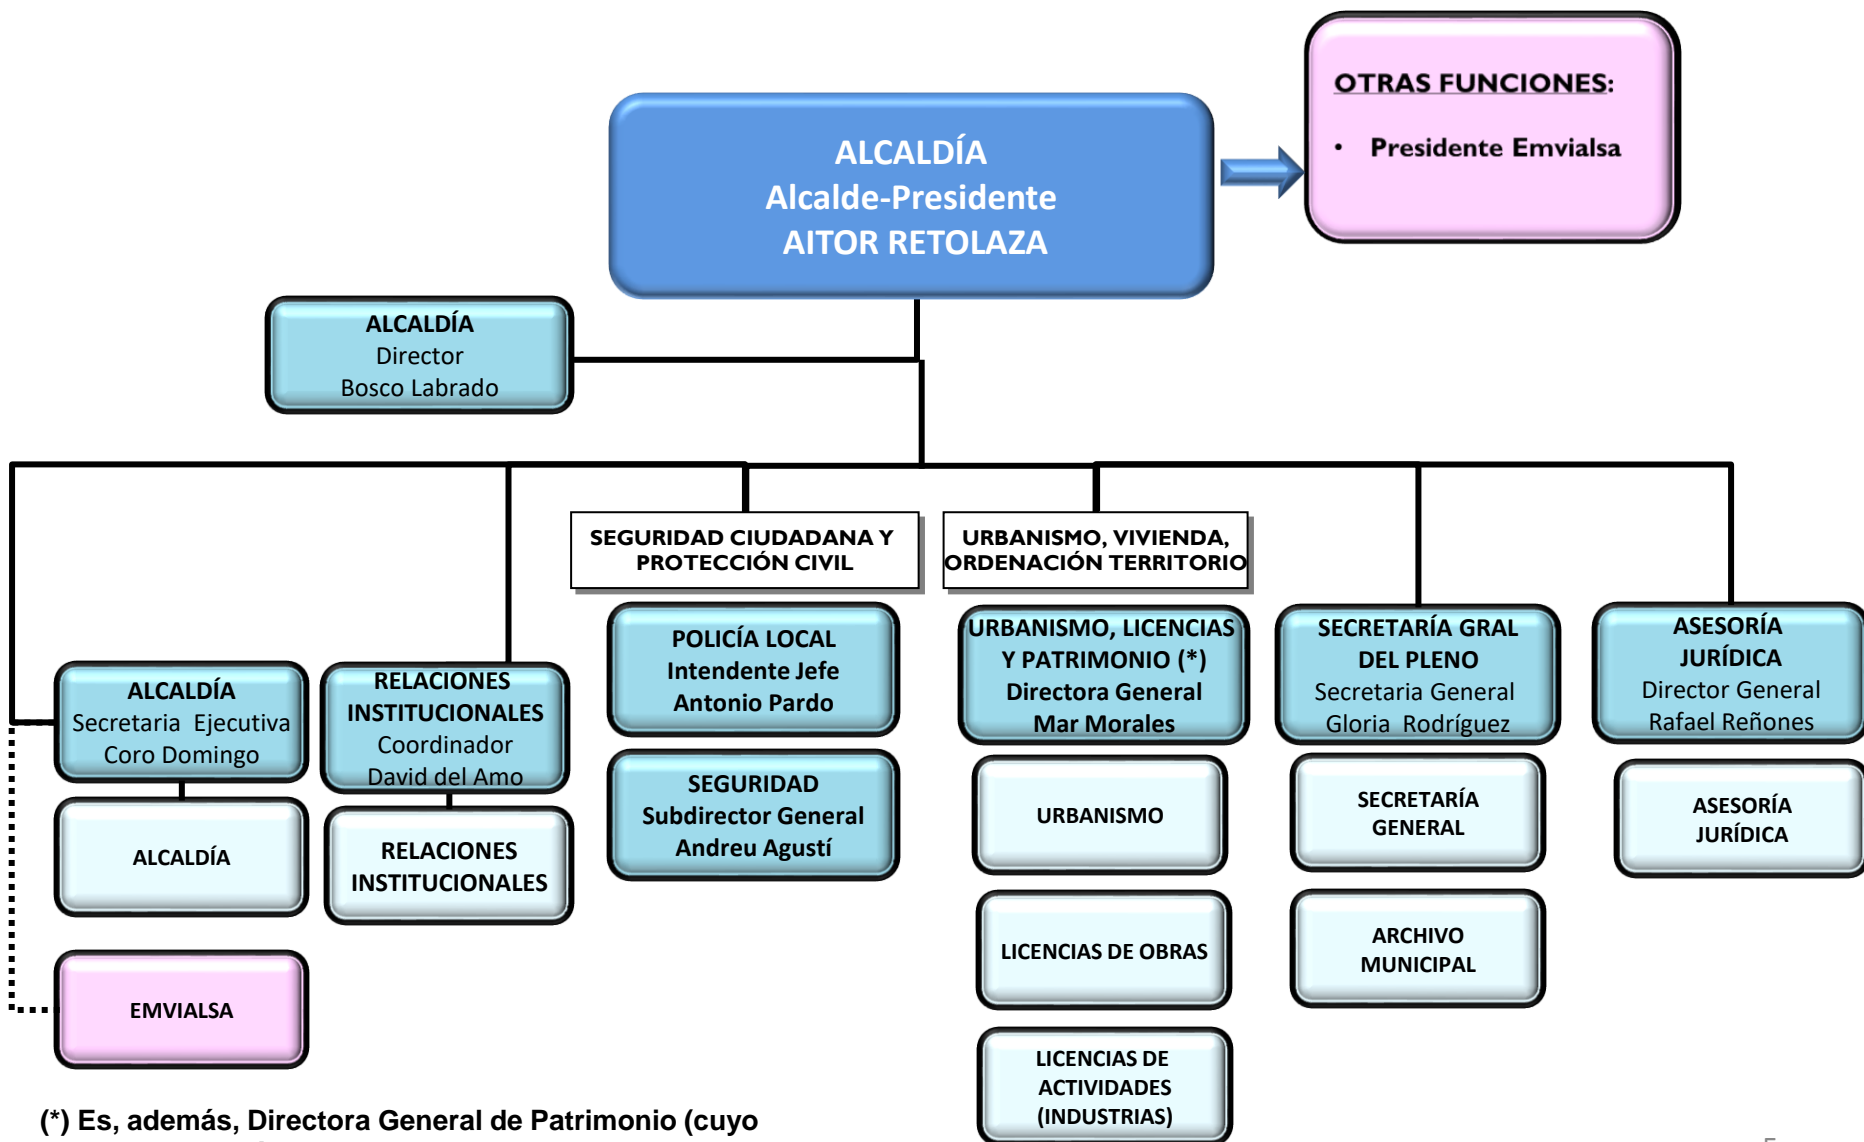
ALCALDÍA
Alcalde-Presidente
AITOR RETOLAZA

OTRAS FUNCIONES:

• Presidente Emvialsa

ALCALDÍA
Director
Bosco Labrado

SEGURIDAD CIUDADANA Y PROTECCIÓN CIVIL

URBANISMO, VIVIENDA, ORDENACIÓN TERRITORIO

ALCALDÍA
Secretaria Ejecutiva
Coro Domingo

ALCALDÍA

EMVIALSA

RELACIONES INSTITUCIONALES
Coordinador
David del Amo

RELACIONES INSTITUCIONALES

POLICÍA LOCAL
Intendente Jefe
Antonio Pardo

SEGURIDAD
Subdirector General
Andreu Agustí

URBANISMO, LICENCIAS Y PATRIMONIO (*)
Directora General
Mar Morales

URBANISMO

LICENCIAS DE OBRAS

LICENCIAS DE ACTIVIDADES (INDUSTRIAS)

SECRETARÍA GRAL DEL PLENO
Secretaria General
Gloria Rodríguez

SECRETARÍA GENERAL

ARCHIVO MUNICIPAL

ASESORÍA JURÍDICA
Director General
Rafael Reñones

ASESORÍA JURÍDICA

(*) Es, además, Directora General de Patrimonio (cuyo